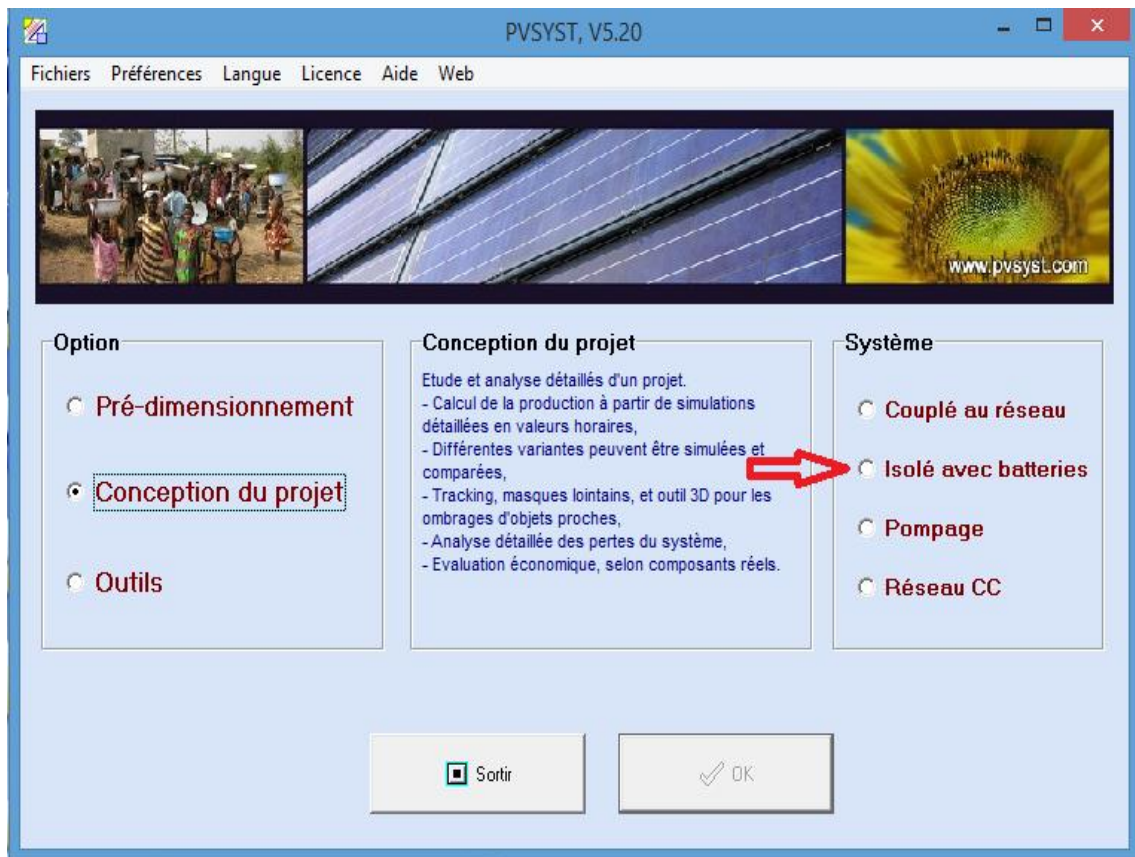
PVSYST, V5.20

Fichiers Préférences Langue Licence Aide Web

www.pvsyst.com

Option

Pré-dimensionnement

Conception du projet

Outils

Conception du projet

Etude et analyse détaillés d'un projet.
- Calcul de la production à partir de simulations détaillées en valeurs horaires,
- Différentes variantes peuvent être simulées et comparées,
- Tracking, masques lointains, et outil 3D pour les ombrages d'objets proches,
- Analyse détaillée des pertes du système,
- Evaluation économique, selon composants réels.

Système

Couplé au réseau

Isolé avec batteries

Pompage

Réseau CC

Sortir

OK